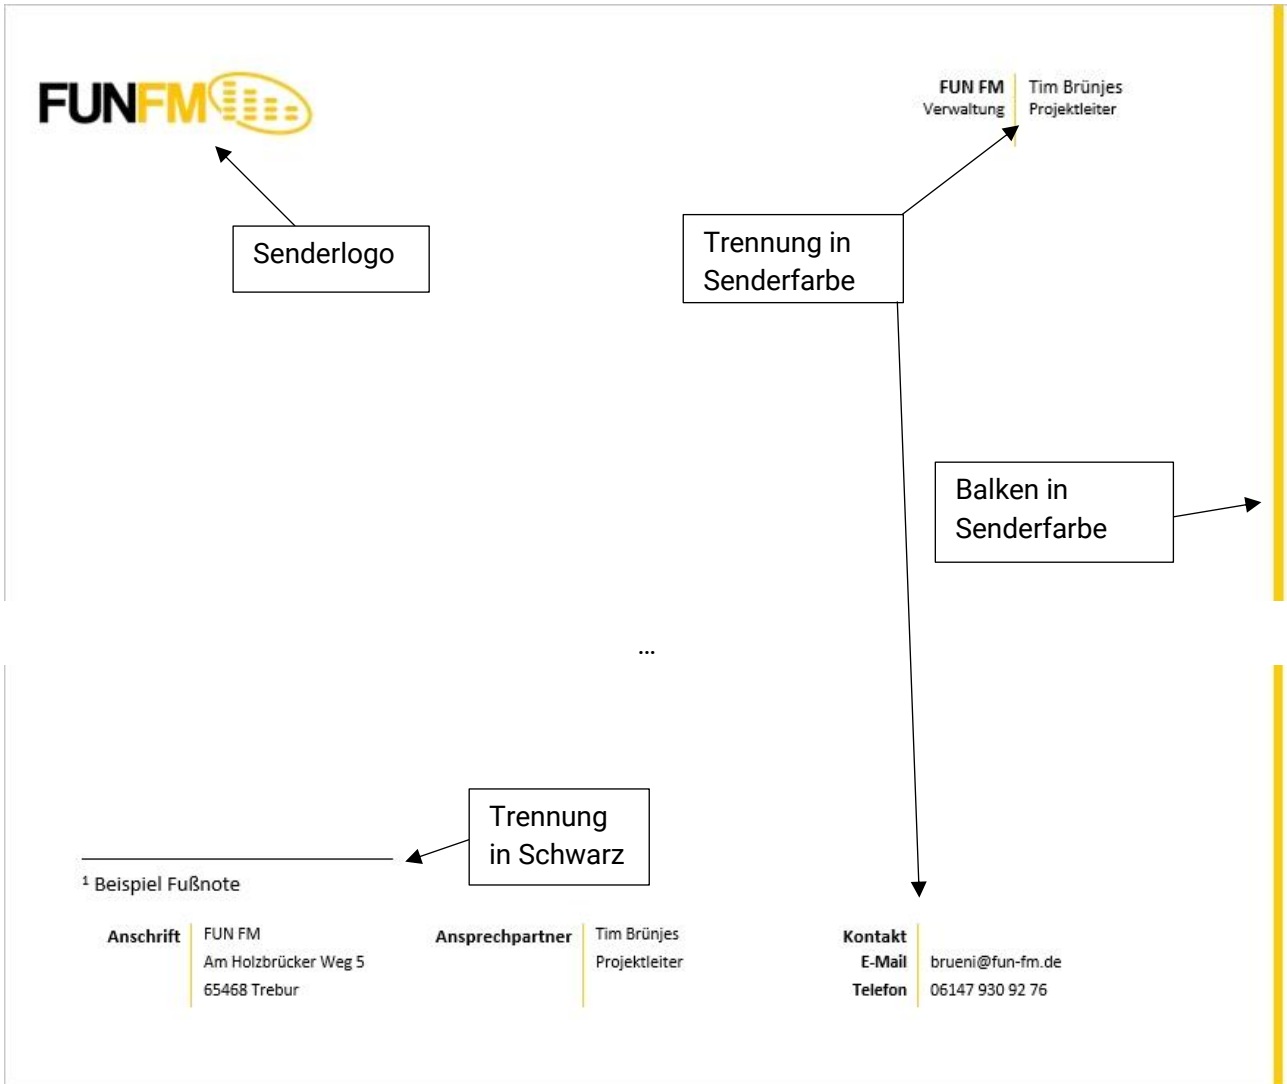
FUNFM

FUN FM
Verwaltung

Tim Brünjes
Projektleiter

Senderlogo

Trennung in Senderfarbe

Balken in Senderfarbe

...

Trennung in Schwarz

¹ Beispiel Fußnote

Anschrift

FUN FM
Am Holzbrücker Weg 5
65468 Trebur

Ansprechpartner

Tim Brünjes
Projektleiter

Kontakt
E-Mail
Telefon

brueni@fun-fm.de
06147 930 92 76